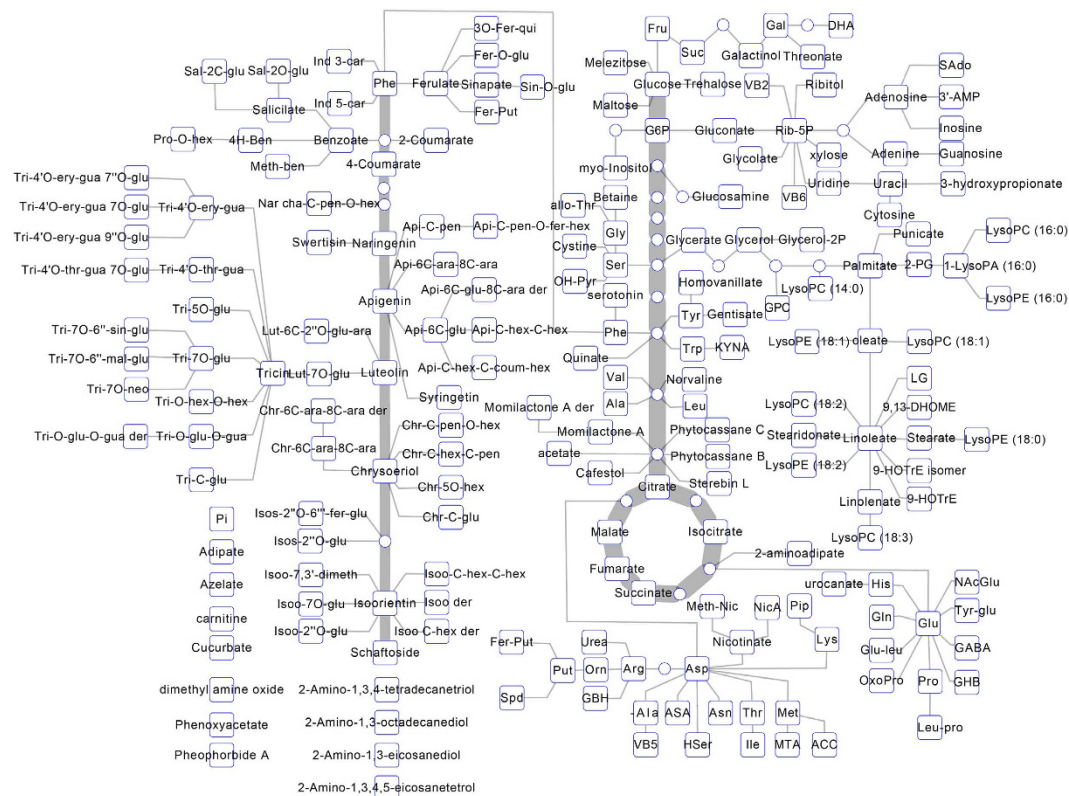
Sal-2C-glu Sal-2O-glu
Ind 3-car
Phe
3O-Fer-qui
Fer-O-glu
Ferulate
Sinapate
Sin-O-glu
Fer-Put
Ind 5-car
Salicilate
Pro-O-hex
4H-Ben
Benzoate
2-Coumarate
Meth-ben
4-Coumarate
Tri-4'O-ery-gua 7''O-glu
Tri-4'O-ery-gua 7O-glu
Tri-4'O-ery-gua
Tri-4'O-ery-gua 9''O-glu
Nar cha-C-pen-O-hex
Api-C-pen
Api-C-pen-O-fer-hex
Swertisin
Naringenin
Tri-4'O-thr-gua 7O-glu
Tri-4'O-thr-gua
Api-6C-ara-8C-ara
Apigenin
Api-6C-glu-8C-ara der
Tri-5O-glu
Lut-6C-2''O-glu-ara
Api-6C-glu
Api-C-hex-C-hex
Tri-7O-6''-sin-glu
Tri-7O-6''-mal-glu
Tri-7O-glu
Api-C-hex-C-coum-hex
Tricin
Lut-7O-glu
Luteolin
Tri-7O-neo
Tri-O-hex-O-hex
Syringetin
Chr-6C-ara-8C-ara der
Chr-C-pen-O-hex
Tri-O-glu-O-gua der
Tri-O-glu-O-gua
Chr-6C-ara-8C-ara
Chr-C-hex-C-pen
Chrysoeriol
Chr-5O-hex
Tri-C-glu
Chr-C-glu
Pi
Isos-2''O-6'''-fer-glu
Isos-2''O-glu
Adipate
Azelate
Isoo-7,3'-dimeth
Isoo-C-hex-C-hex
Isoo-7O-glu
Isoorientin
Isoo der
carnitine
Isoo-2''O-glu
Isoo C-hex der
Cucurbate
Schaftoside
dimethyl amine oxide
2-Amino-1,3,4-tetradecanetriol
Phenoxyacetate
2-Amino-1,3-octadecanediol
Pheophorbide A
2-Amino-1,3-eicosanediol
2-Amino-1,3,4,5-eicosanetetrol
Fru
Suc
Gal
DHA
Melezitose
Galactinol
Threonate
Glucose
Trehalose
VB2
Ribitol
SAdo
Maltose
Adenosine
3'-AMP
G6P
Gluconate
Rib-5P
Inosine
Glycolate
xylose
Adenine
Guanosine
myo-Inositol
Uridine
Uracil
3-hydroxypropionate
Glucosamine
VB6
allo-Thr
Betaine
Cytosine
Gly
Punicate
LysoPC (16:0)
Cystine
Glycerate
Glycerol
Glycerol-2P
Ser
Palmitate
2-PG
1-LysoPA (16:0)
OH-Pyr
Homovanillate
LysoPC (14:0)
LysoPE (16:0)
serotonin
GPC
Tyr
Gentisate
Phe
Quinate
LysoPE (18:1)
oleate
LysoPC (18:1)
Trp
KYNA
Val
Norvaline
LG
Momilactone A der
Ala
Leu
LysoPC (18:2)
9,13-DHOME
Momilactone A
Phytocassane C
Stearidonate
Linoleate
Stearate
LysoPE (18:0)
acetate
Phytocassane B
LysoPE (18:2)
Cafestol
9-HOTrE isomer
Sterebin L
Citrate
9-HOTrE
Linolenate
Malate
Isocitrate
LysoPC (18:3)
2-aminoadipate
Fumarate
urocanate
His
NAcGlu
Succinate
Gln
Tyr-glu
Meth-Nic
NicA
Pip
Glu
Nicotinate
GABA
Lys
Glu-leu
Fer-Put
Urea
Put
Orn
Arg
Asp
OxoPro
Pro
GHB
Spd
GBH
Ala
ASA
Asn
Thr
Met
Leu-pro
VB5
HSer
Ile
MTA
ACC